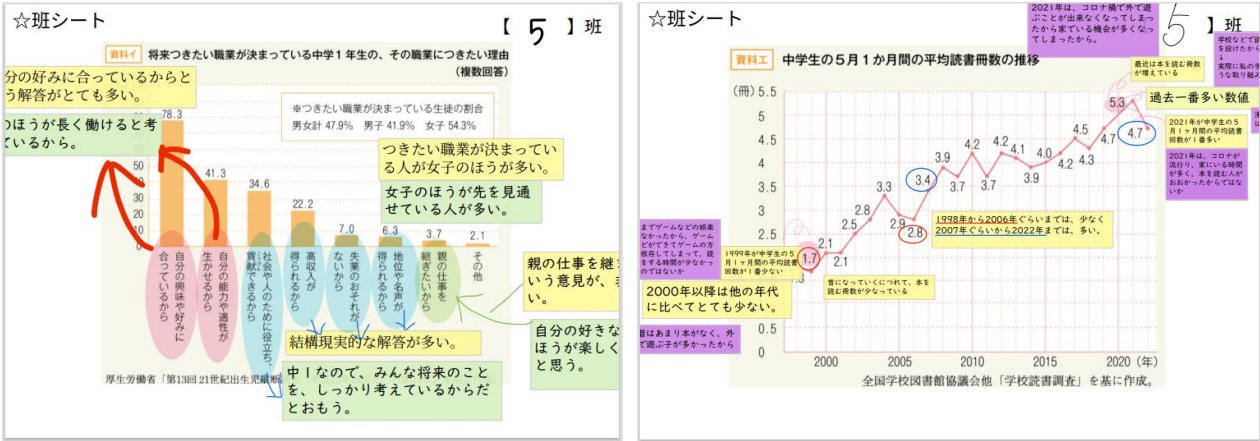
☆班シート

【 5 】班

資料イ 将来つきたい職業が決まっている中学１年生の、その職業につきたい理由（複数回答）

分の好みに合っているからとう解答がとても多い。

のほうが長く働けると考ているから。

※つきたい職業が決まっている生徒の割合
男女計 47.9% 男子 41.9% 女子 54.3%

つきたい職業が決まっている人が女子のほうが多い。

女子のほうが先を見通せている人が多い。

78.3
41.3
34.6
22.2
7.0
6.3
3.7
2.1

50
40
30
20
10
0

自分の興味や好みに合っているから
自分の能力や適性が生かせるから
社会や人のために役立ち、貢献できるから
高収入が得られるから
失業のおそれがないから
地位や名声が得られるから
親の仕事を継ぎたいから
その他

親の仕事を継いう意見が、い。

自分の好きなほうが楽しくと思う。

結構現実的な解答が多い。

中１なので、みんな将来のことを、しっかり考えているからだとおもう。

厚生労働省「第13回 21世紀出生児縦断

☆班シート

2021年は、コロナ禍で外で遊ぶことが出来なくなってしまったから家でいる機会が多くなってしまったから。

5 】班

学校などで読を設けたから
↓
実際に私の学よう取り組ん

資料エ 中学生の５月１か月間の平均読書冊数の推移

最近は本を読む冊数が増えている

過去一番多い数値

2021年が中学生の５月１ヶ月間の平均読書冊数が１番多い

2021年は、コロナが流行り、家にいる時間が多く、本を読む人がおおかったからではないか

(冊) 5.5
5
4.5
4
3.5
3
2.5
2
1.5

5.3
4.7
4.5
4.2
4.3
4.7
4.0
4.2
4.1
3.9
3.7
3.7
3.9
3.4
3.3
2.8
2.9
2.8
2.5
2.1
2.1
1.7

1998年から2006年ぐらいまでは、少なく2007年ぐらいから2022年までは、多い。

までゲームなどの娯楽なかったから、ゲームどができてゲームの方依存してしまって、読する時間が少なかのではないか

1999年が中学生の５月１ヶ月間の平均読書冊数が１番少ない

昔になっていくにつれて、本を読む冊数が少なっている

2000年以降は他の年代に比べてとても少ない。

はあまり本がなく、外で遊ぶ子が多かったから

2000 2005 2010 2015 2020 (年)

全国学校図書館協議会他「学校読書調査」を基に作成。